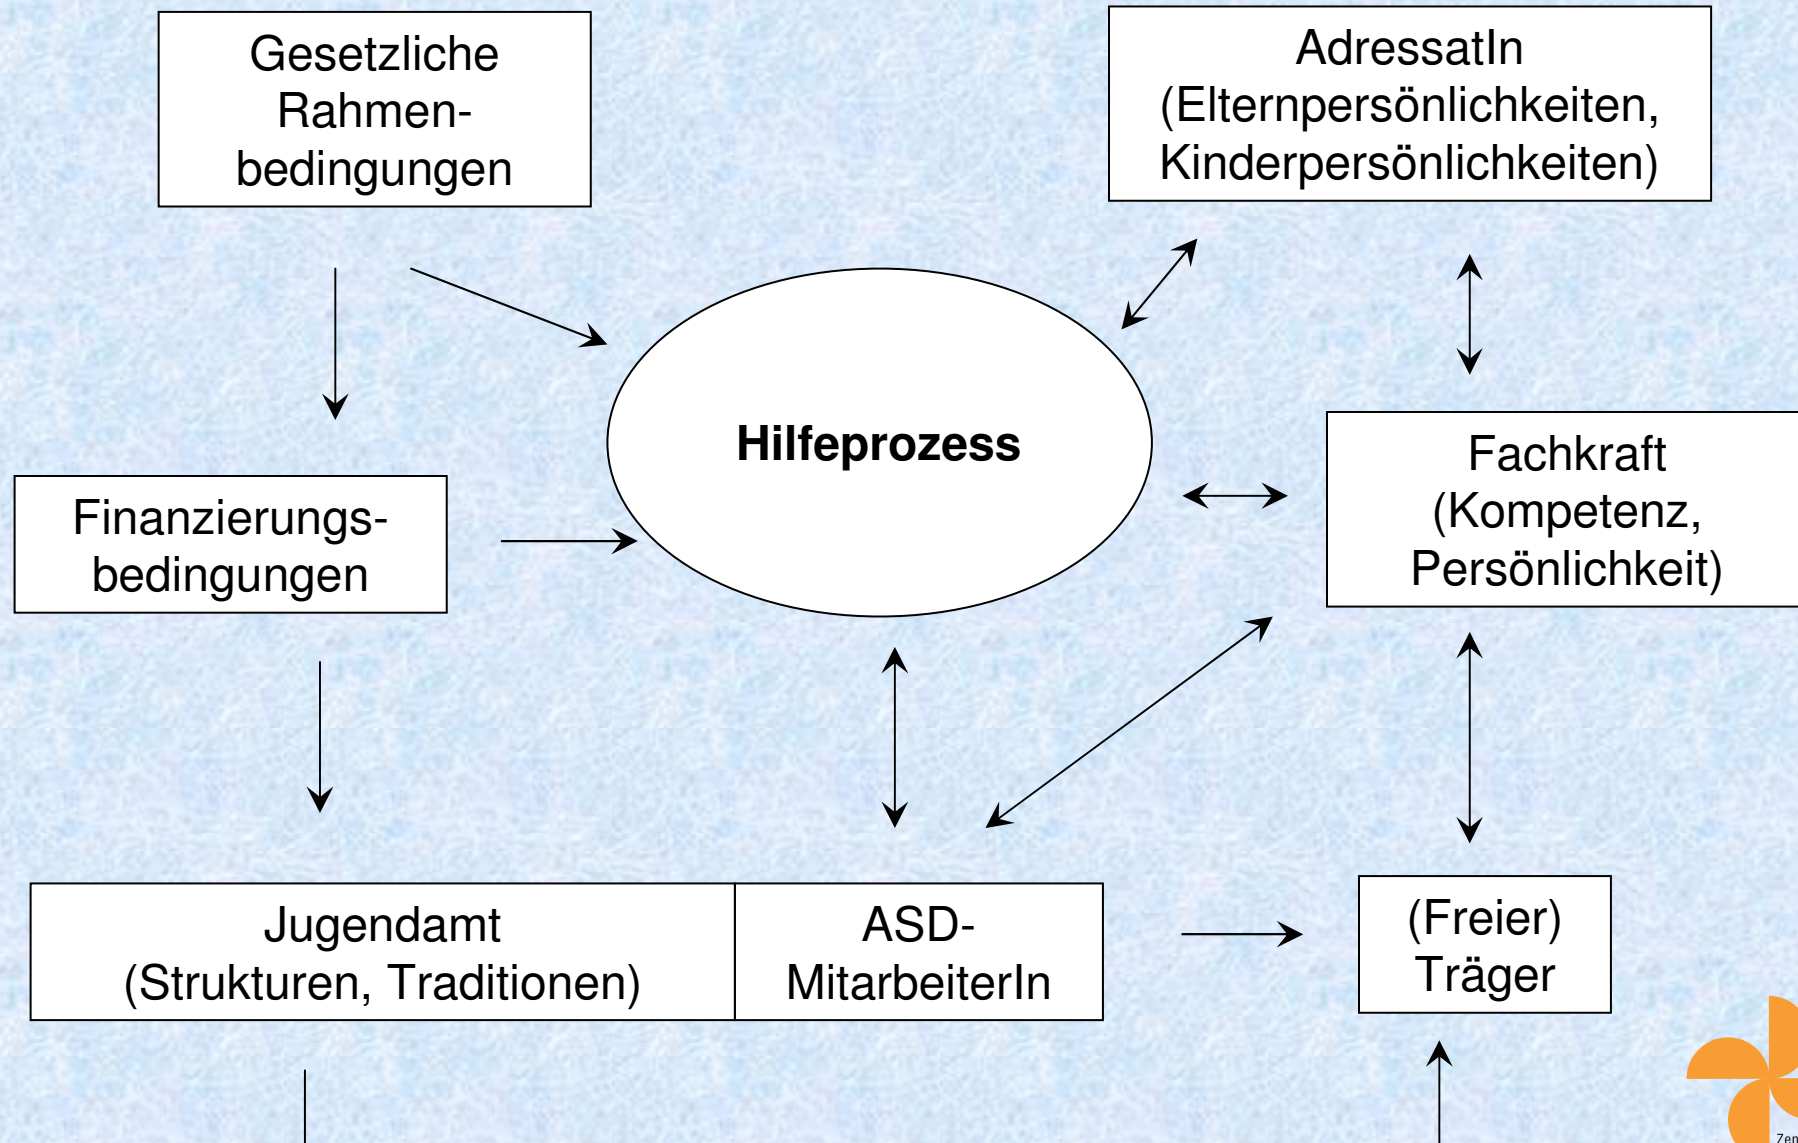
Gesetzliche Rahmenbedingungen

AdressatIn (Elternpersönlichkeiten, Kinderpersönlichkeiten)

Hilfeprozess

Finanzierungsbedingungen

Fachkraft (Kompetenz, Persönlichkeit)

Jugendamt (Strukturen, Traditionen)

ASD-MitarbeiterIn

(Freier) Träger

Zen